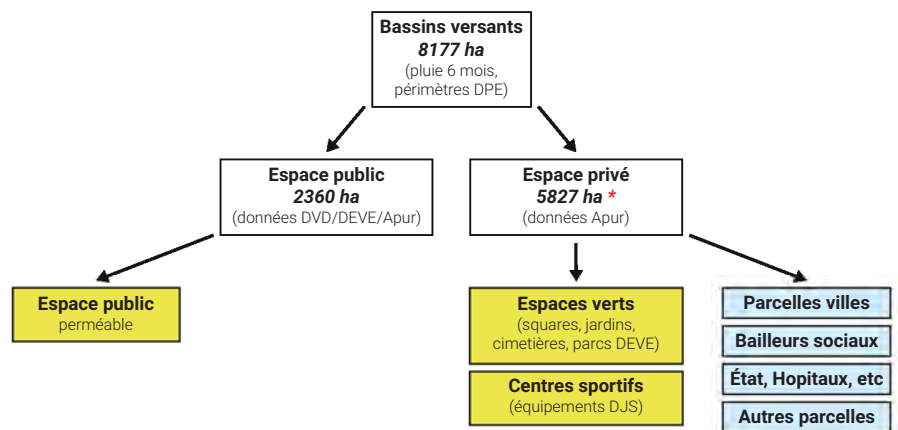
Bassins versants
8177 ha
(pluie 6 mois, périmètres DPE)

Espace public
2360 ha
(données DVD/DEVE/Apur)

Espace privé
5827 ha *
(données Apur)

Espace public
perméable

Espaces verts
(squares, jardins, cimetières, parcs DEVE)

Centres sportifs
(équipements DJS)

Parcelles villes

Bailleurs sociaux

État, Hopitaux, etc

Autres parcelles